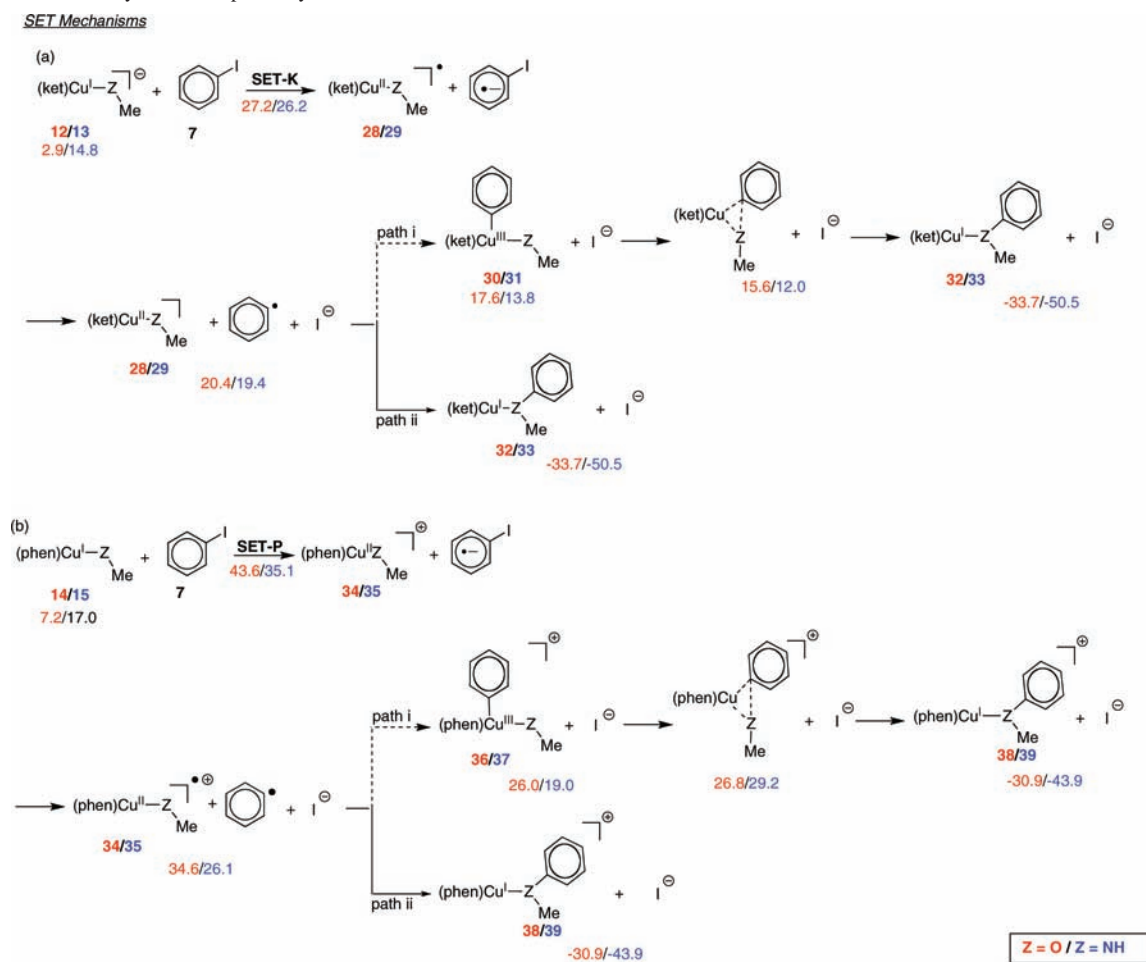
SET Mechanisms

(a)

(ket)Cu$^{I}$—Z$^{\ominus}$ Me + I 7 $\xrightarrow{\text{SET-K}}$ (ket)Cu$^{II}$-Z$^{\bullet}$ Me + I

27.2/26.2

12/13
2.9/14.8

28/29

path i

(ket)Cu$^{III}$—Z Me + I$^{\ominus}$ → (ket)Cu Z Me + I$^{\ominus}$ → (ket)Cu$^{I}$—Z Me + I$^{\ominus}$

30/31
17.6/13.8

15.6/12.0

32/33
-33.7/-50.5

→ (ket)Cu$^{II}$-Z Me + $^{\bullet}$ + I$^{\ominus}$

28/29

20.4/19.4

path ii

(ket)Cu$^{I}$–Z Me + I$^{\ominus}$

32/33
-33.7/-50.5

(b)

(phen)Cu$^{I}$—Z Me + I 7 $\xrightarrow{\text{SET-P}}$ (phen)Cu$^{II}$Z$^{\oplus}$ Me + I

43.6/35.1

14/15
7.2/17.0

34/35

path i

(phen)Cu$^{III}$—Z$^{\oplus}$ Me + I$^{\ominus}$ → (phen)Cu Z$^{\oplus}$ Me + I$^{\ominus}$ → (phen)Cu$^{I}$–Z$^{\oplus}$ Me + I$^{\ominus}$

36/37
26.0/19.0

26.8/29.2

38/39
-30.9/-43.9

→ (phen)Cu$^{II}$—Z$^{\bullet\oplus}$ Me + $^{\bullet}$ + I$^{\ominus}$

34/35

34.6/26.1

path ii

(phen)Cu$^{I}$–Z$^{\oplus}$ Me + I$^{\ominus}$

38/39
-30.9/-43.9

Z = O / Z = NH